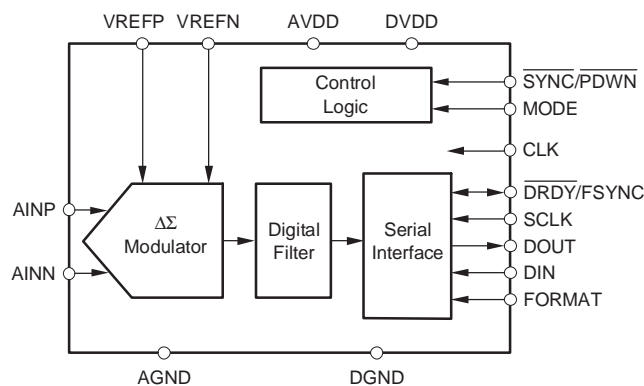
VREFP VREFN AVDD DVDD

Control Logic

$\overline{\text{SYNC}}/\overline{\text{PDWN}}$

MODE

CLK

AINP

AINN

$\Delta\Sigma$ Modulator

Digital Filter

Serial Interface

$\overline{\text{DRDY}}/\text{FSYNC}$

SCLK

DOUT

DIN

FORMAT

AGND DGND